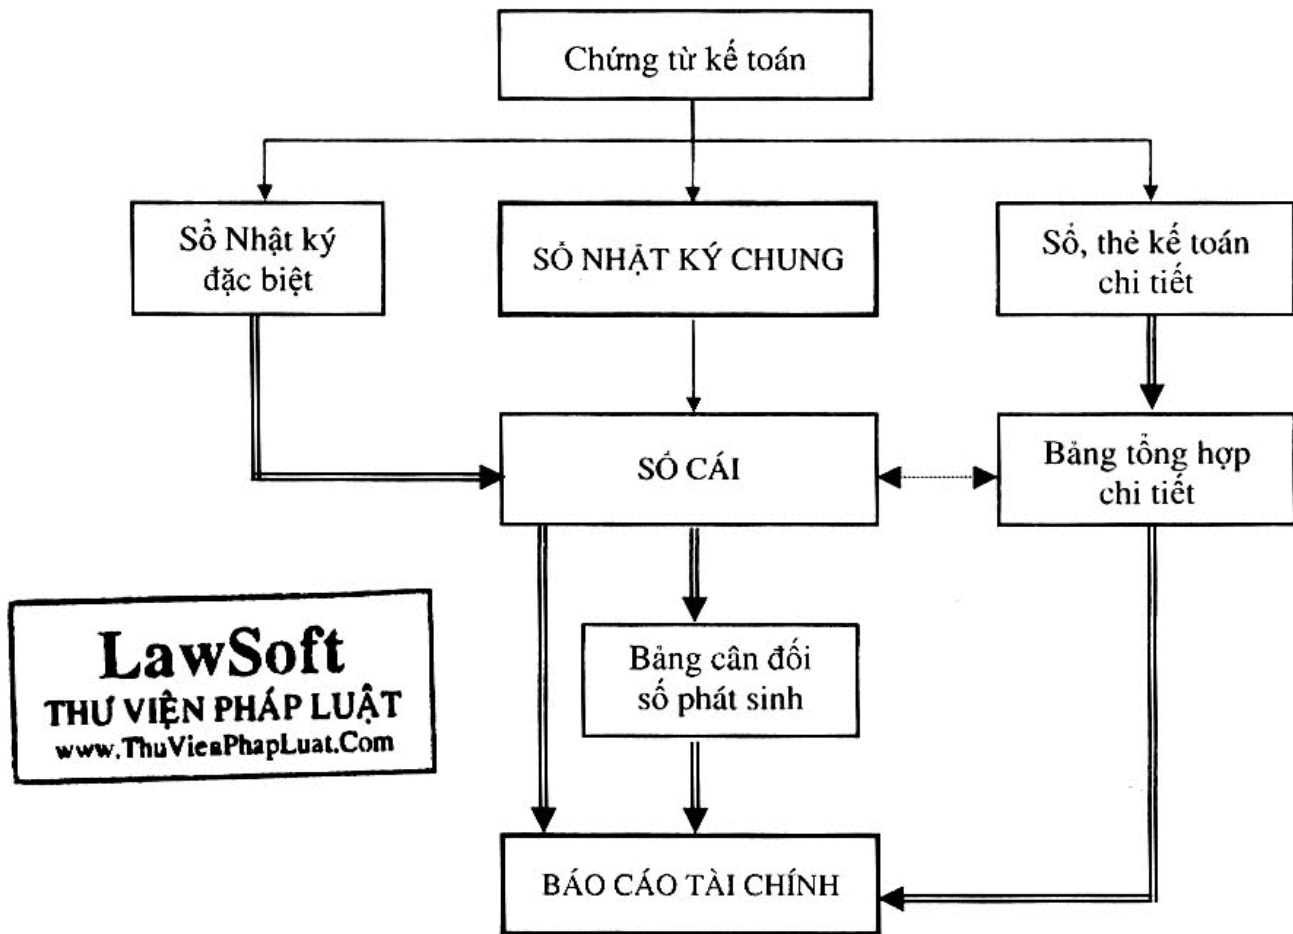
Chứng từ kế toán

Sổ Nhật ký đặc biệt

SỔ NHẬT KÝ CHUNG

Sổ, thẻ kế toán chi tiết

SỔ CÁI

Bảng tổng hợp chi tiết

Bảng cân đối số phát sinh

BÁO CÁO TÀI CHÍNH

LawSoft
THƯ VIỆN PHÁP LUẬT
www.ThuVienPhapLuat.Com